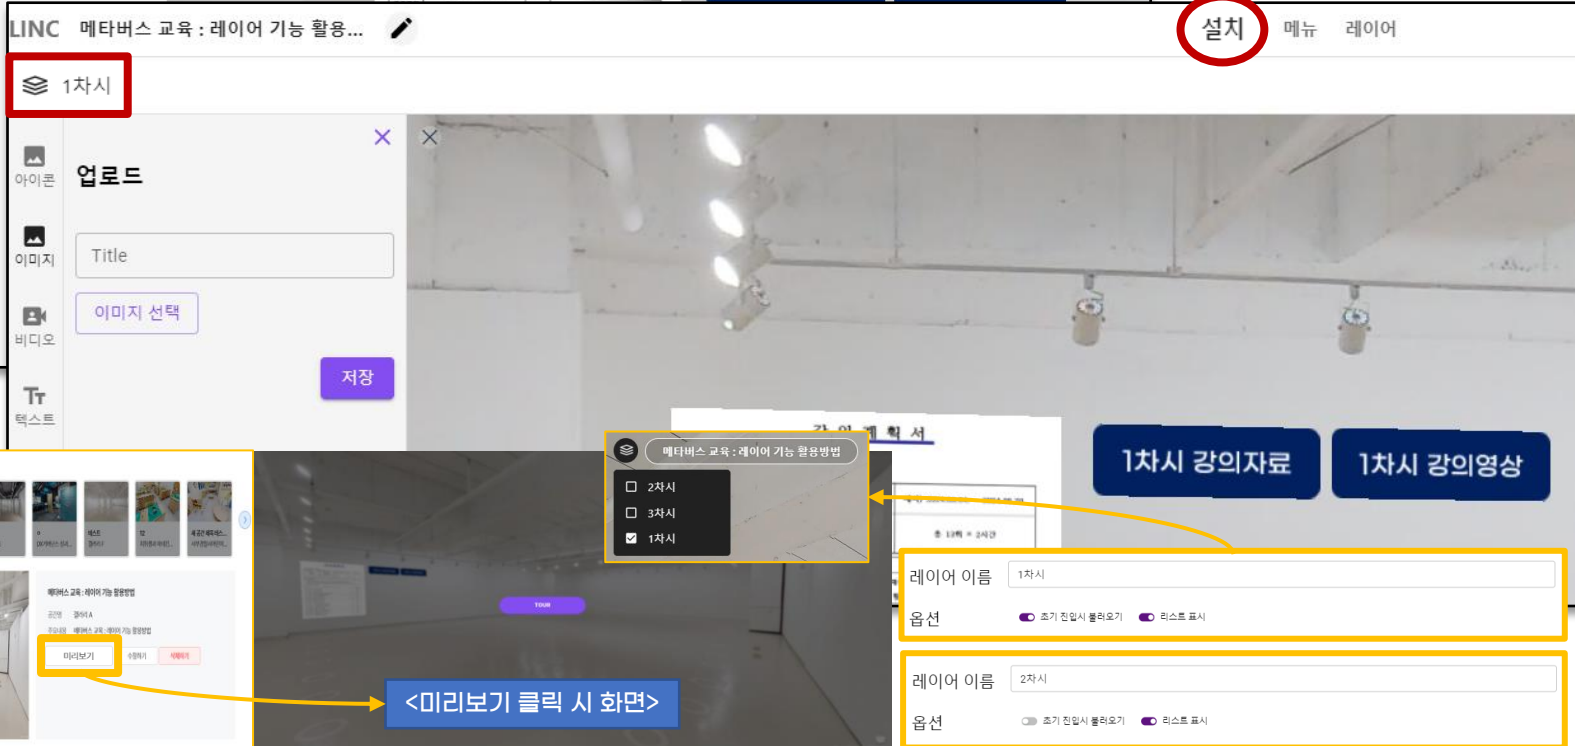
LINC 메타버스 교육 : 레이어 기능 활용...

설치 메뉴 레이어

1차시

아이콘

이미지

비디오

TT 텍스트

업로드

Title

이미지 선택

저장

강 의 계 획 서

1차시 강의자료

1차시 강의영상

메타버스 교육 : 레이어 기능 활용방법

2차시

3차시

1차시

레이어 이름 1차시

옵션 초기 진입시 불러오기 리스트 표시

레이어 이름 2차시

옵션 초기 진입시 불러오기 리스트 표시

메타버스 교육 : 레이어 기능 활용방법

미리보기 수정하기 삭제하기

TOUR

<미리보기 클릭 시 화면>